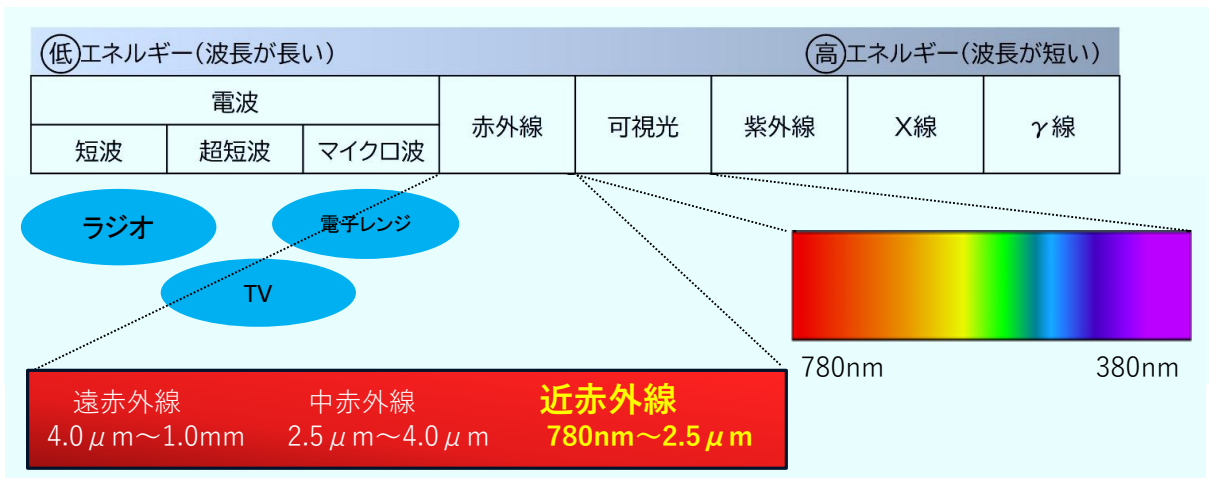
(低)エネルギー(波長が長い)　(高)エネルギー(波長が短い)

| 電波 | | | 赤外線 | 可視光 | 紫外線 | X線 | γ線 |
|---|---|---|---|---|---|---|---|
| 短波 | 超短波 | マイクロ波 | | | | | |

ラジオ
電子レンジ
TV

780nm　380nm

遠赤外線
4.0$\mu$m〜1.0mm

中赤外線
2.5$\mu$m〜4.0$\mu$m

近赤外線
780nm〜2.5$\mu$m